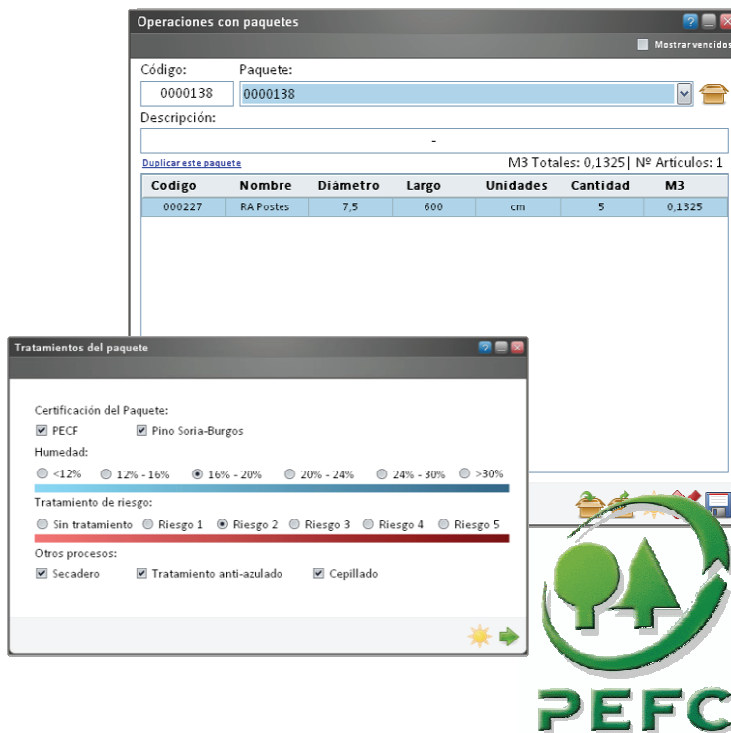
Operaciones con paquetes

Mostrar vencidos

Código:

0000138

Paquete:

0000138

Descripción:

-

Duplicar este paquete

M3 Totales: 0,1325| Nº Artículos: 1

| Codigo | Nombre | Diámetro | Largo | Unidades | Cantidad | M3 |
|---|---|---|---|---|---|---|
| 000227 | RA Postes | 7,5 | 600 | cm | 5 | 0,1325 |

Tratamientos del paquete

Certificación del Paquete:

PECF

Pino Soria-Burgos

Humedad:

<12%  12% - 16%  16% - 20%  20% - 24%  24% - 30%  >30%

Tratamiento de riesgo:

Sin tratamiento  Riesgo 1  Riesgo 2  Riesgo 3  Riesgo 4  Riesgo 5

Otros procesos:

Secadero

Tratamiento anti-azulado

Cepillado

PEFC